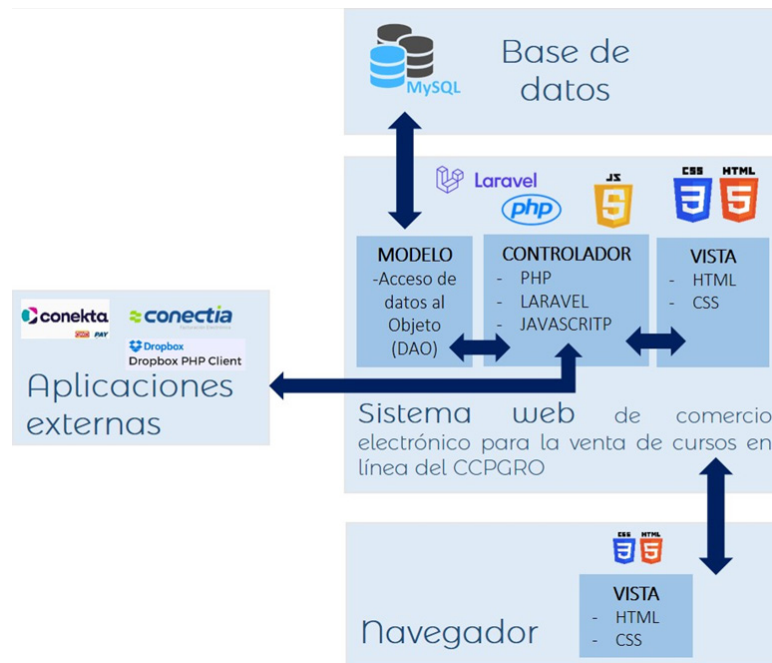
MySQL

Base de datos

Laravel
php
JS
CSS HTML

MODELO
-Acceso de datos al Objeto (DAO)

CONTROLADOR
- PHP
- LARAVEL
- JAVASCRITP

VISTA
- HTML
- CSS

conekta
conectia
Dropbox
Dropbox PHP Client

Aplicaciones externas

Sistema web de comercio electrónico para la venta de cursos en línea del CCPGRO

CSS HTML

VISTA
- HTML
- CSS

Navegador